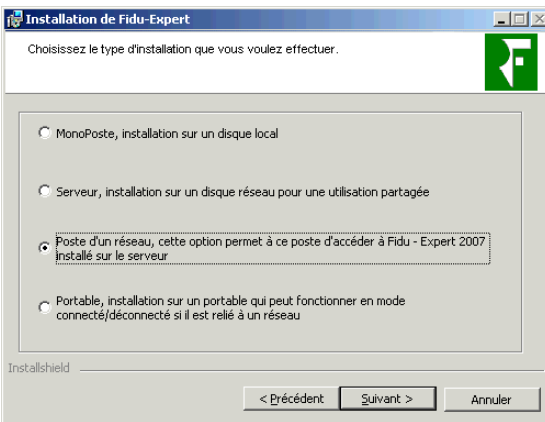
Installation de Fidu-Expert

Choisissez le type d'installation que vous voulez effectuer.

MonoPoste, installation sur un disque local

Serveur, installation sur un disque réseau pour une utilisation partagée

Poste d'un réseau, cette option permet à ce poste d'accéder à Fidu - Expert 2007 installé sur le serveur

Portable, installation sur un portable qui peut fonctionner en mode connecté/déconnecté si il est relié à un réseau

Installshield

< Précédent

Suivant >

Annuler